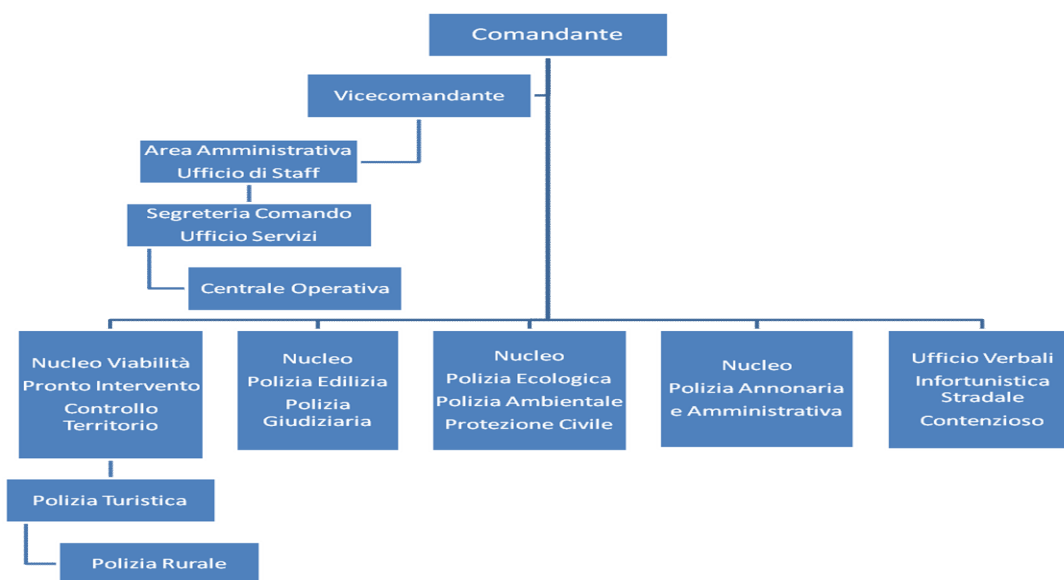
Comandante

Vicecomandante

Area Amministrativa
Ufficio di Staff

Segreteria Comando
Ufficio Servizi

Centrale Operativa

Nucleo Viabilità
Pronto Intervento
Controllo Territorio

Nucleo
Polizia Edilizia
Polizia Giudiziaria

Nucleo
Polizia Ecologica
Polizia Ambientale
Protezione Civile

Nucleo
Polizia Annonaria e Amministrativa

Ufficio Verbali
Infortunistica Stradale
Contenzioso

Polizia Turistica

Polizia Rurale